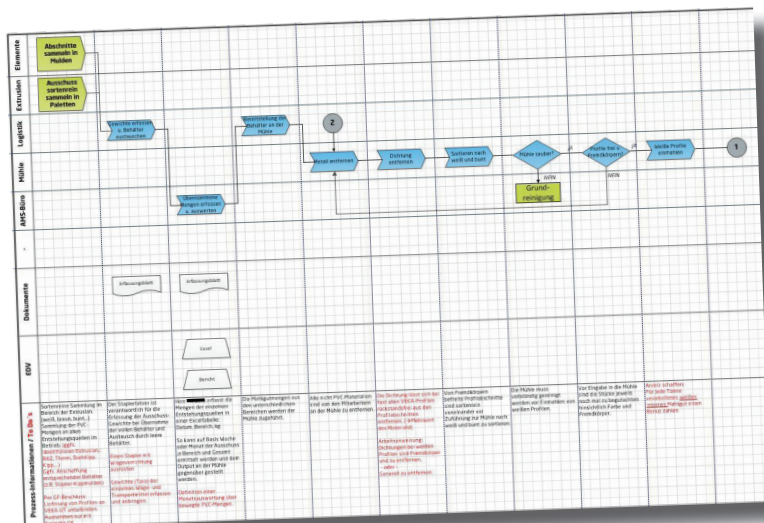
Elemente
Extrusion
Logistik
Mühle
AMS-Büro
Dokumente
EDV
Prozess-Informationen / To Do's

Abschnitte sammeln in Mulden

Ausschuss sortenrein sammeln in Paletten

Gewichte erfassen u. Behälter austauschen

Übermittelte Mengen erfassen u. auswerten

Bereitstellung der Behälter an der Mühle

2

Metall entfernen

Dichtung entfernen

Sortieren nach weiß und bunt

Mühle sauber?

NEIN

JA

Grundreinigung

Profile frei v. Fremdkörpern?

NEIN

JA

Weiße Profile einmahlen

1

Erfassungsblatt

Erfassungsblatt

Excel

Bericht

Sortenreine Sammlung im Bereich der Extrusion (weiß, braun, Nahr...). Sammlung der PVC-Mengen an allen Entstehungsquellen im Betrieb. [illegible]

Der Staplerfahrer ist verantwortlich für die Erfassung der Ausschuss-Gewichte bei Übernahme der vollen Behälter und Austausch durch leere Behälter.

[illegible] erfasst die Mengen der einzelnen Entstehungsquellen in einer Excel-Tabelle. Datum, Bereich, kg. So kann auf Basis Woche oder Monat der Ausschuss je Bereich und Gesamt ermittelt werden und dem Output an der Mühle gegenüber gestellt werden.

Die PVC-Mengen aus den unterschiedlichen Bereichen werden der Mühle zugeführt.

Alle nicht PVC-Materialien sind von den Mitarbeitern an der Mühle zu entfernen.

Die Dichtung lässt sich bei fast allen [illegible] Profilen rückstandsfrei aus den Profilnuten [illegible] entfernen. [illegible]

Von Fremdkörpern befreite Profilabschnitte sind sortenrein zusammenzuführen. Zuführung zur Mühle nach weiß und bunt zu sortieren.

Die Mühle muss vollständig gereinigt werden vor Einmahlen von weißen Profilen.

Vor Eingabe in die Mühle sind die Stücke jeweils noch mal zu begutachten hinsichtlich Farbe und Fremdkörper.

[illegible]